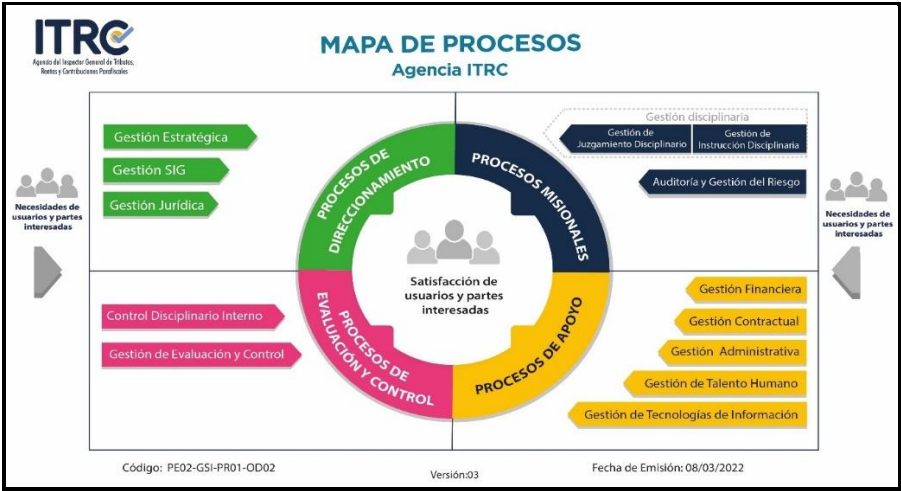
ITRC
Agencia del Inspector General de Tributos, Rentas y Contribuciones Parafiscales

MAPA DE PROCESOS
Agencia ITRC

Necesidades de usuarios y partes interesadas

Gestión Estratégica
Gestión SIG
Gestión Jurídica

PROCESOS DE DIRECCIONAMIENTO

PROCESOS MISIONALES

Gestión disciplinaria
Gestión de Juzgamiento Disciplinario
Gestión de Instrucción Disciplinaria
Auditoría y Gestión del Riesgo

Necesidades de usuarios y partes interesadas

Satisfacción de usuarios y partes interesadas

Control Disciplinario Interno
Gestión de Evaluación y Control

PROCESOS DE EVALUACIÓN Y CONTROL

PROCESOS DE APOYO

Gestión Financiera
Gestión Contractual
Gestión Administrativa
Gestión de Talento Humano
Gestión de Tecnologías de Información

Código: PE02-GSI-PR01-OD02
Versión:03
Fecha de Emisión: 08/03/2022